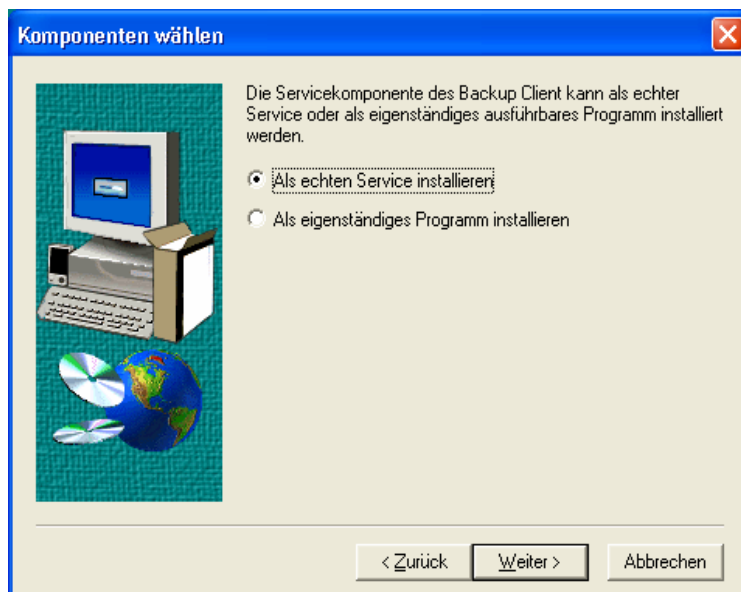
Komponenten wählen

Die Servicekomponente des Backup Client kann als echter Service oder als eigenständiges ausführbares Programm installiert werden.

Als echten Service installieren

Als eigenständiges Programm installieren

< Zurück

Weiter >

Abbrechen